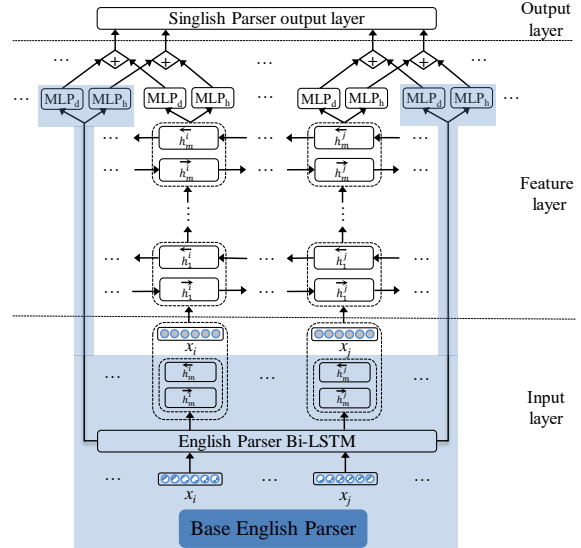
Singlish Parser output layer

Output layer

…
+
+
…
+
+
…

… $MLP_d$ $MLP_h$ … $MLP_d$ $MLP_h$ … $MLP_d$ $MLP_h$ … $MLP_d$ $MLP_h$ …

… $\overleftarrow{h}_m^i$ … … $\overleftarrow{h}_m^j$ …
… $\overrightarrow{h}_m^i$ … … $\overrightarrow{h}_m^j$ …

Feature layer

… $\overleftarrow{h}_1^i$ … … $\overleftarrow{h}_1^j$ …
… $\overrightarrow{h}_1^i$ … … $\overrightarrow{h}_1^j$ …

$x_i$ $x_j$

… $\overleftarrow{h}_m^i$ … $\overleftarrow{h}_m^j$ …
$\overrightarrow{h}_m^i$ $\overrightarrow{h}_m^j$

Input layer

English Parser Bi-LSTM

… $x_i$ … $x_j$ …

Base English Parser